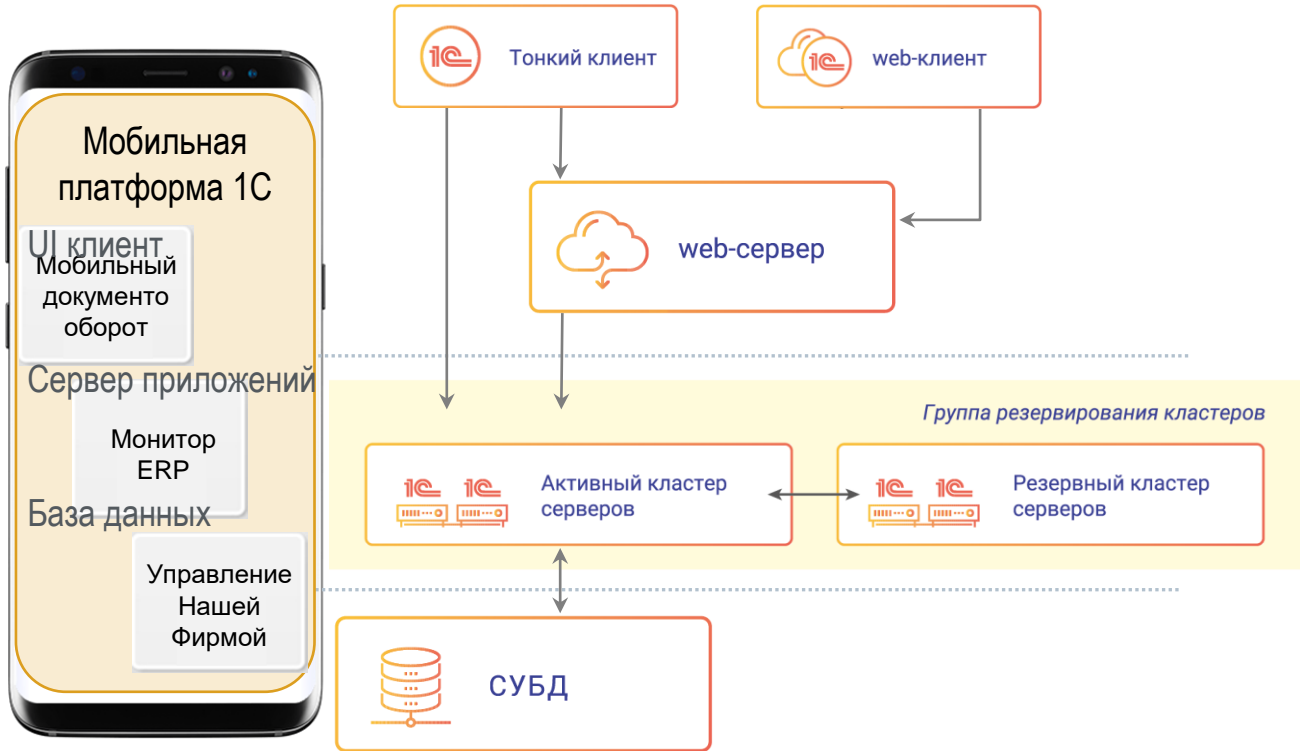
Мобильная платформа 1С

UI клиент

Мобильный документо оборот

Сервер приложений

Монитор ERP

База данных

Управление Нашей Фирмой

1С Тонкий клиент

1С web-клиент

web-сервер

Группа резервирования кластеров

1С 1С Активный кластер серверов

1С 1С Резервный кластер серверов

СУБД